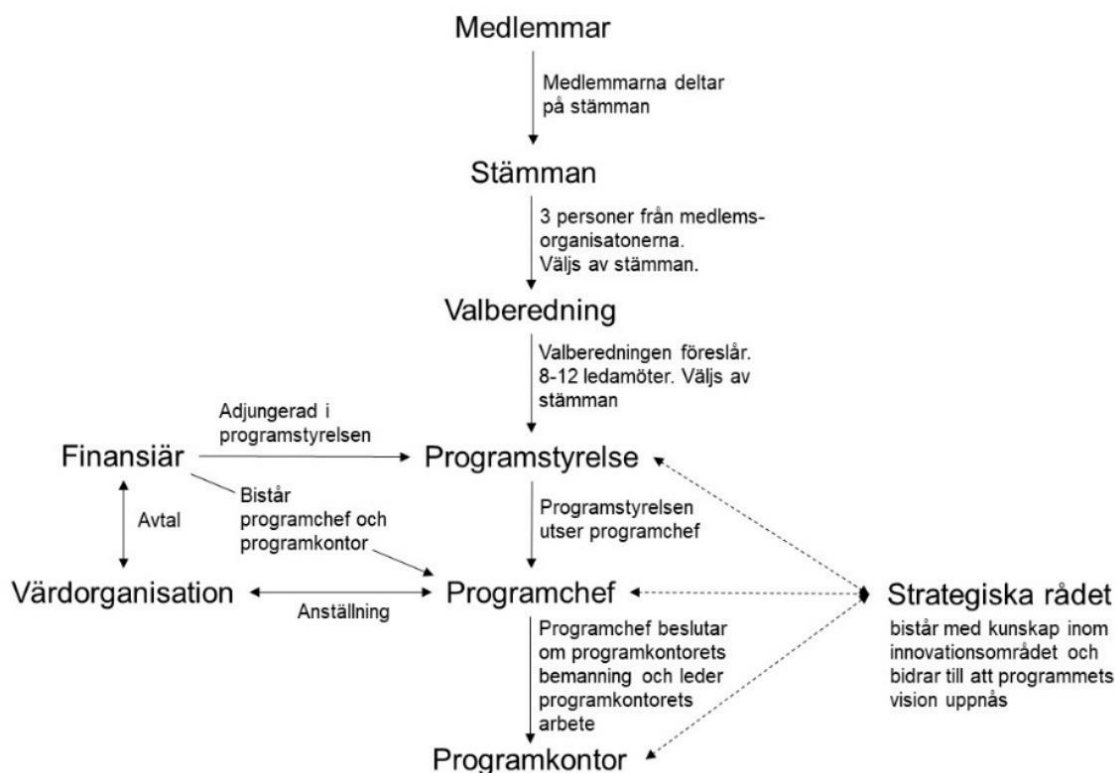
Medlemmar

Medlemmarna deltar på stämman

Stämman

3 personer från medlemsorganisatonerna. Väljs av stämman.

Valberedning

Valberedningen föreslår. 8-12 ledamöter. Väljs av stämman

Adjungerad i programstyrelsen

Finansiär

Programstyrelse

Bistår programchef och programkontor

Avtal

Programstyrelsen utser programchef

Värdorganisation

Anställning

Programchef

Strategiska rådet

bistår med kunskap inom innovationsområdet och bidrar till att programmets vision uppnås

Programchef beslutar om programkontorets bemanning och leder programkontorets arbete

Programkontor